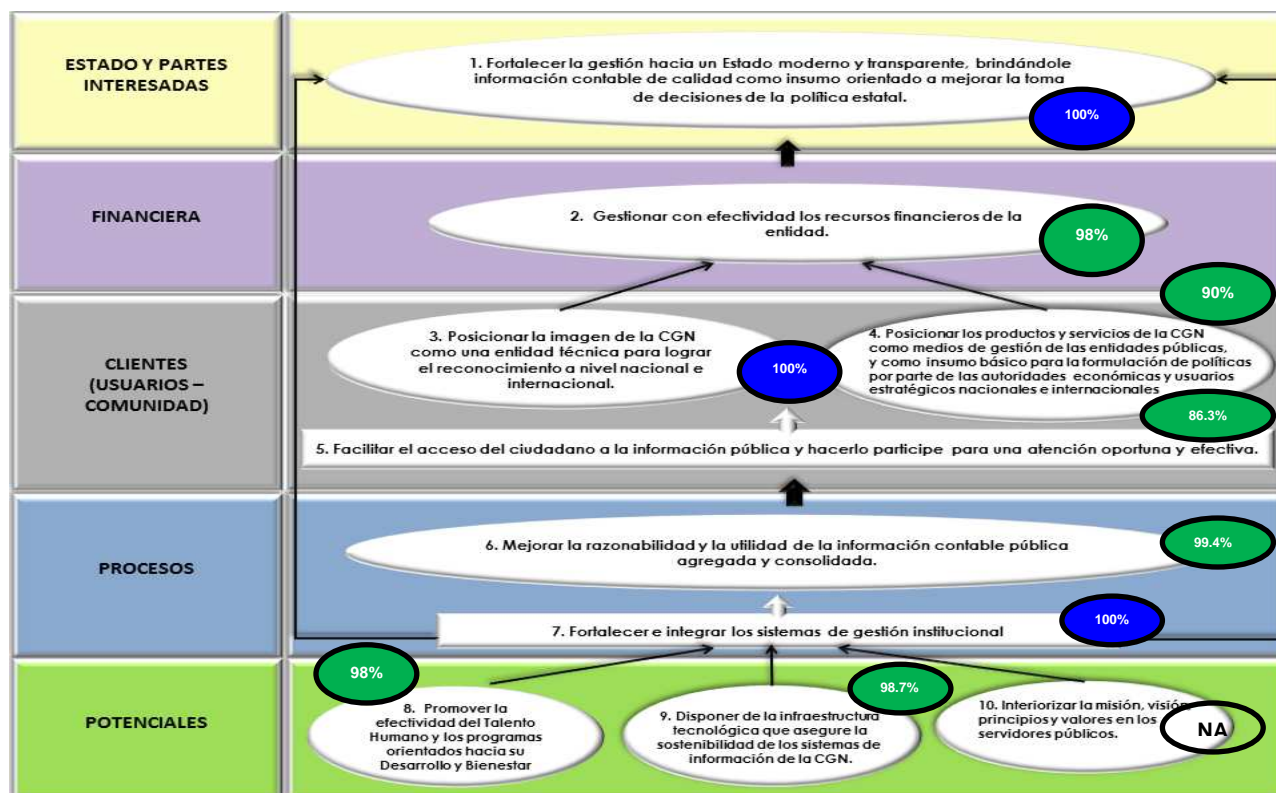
ESTADO Y PARTES INTERESADAS

1. Fortalecer la gestión hacia un Estado moderno y transparente, brindándole información contable de calidad como insumo orientado a mejorar la toma de decisiones de la política estatal.

100%

FINANCIERA

2. Gestionar con efectividad los recursos financieros de la entidad.

98%

90%

CLIENTES (USUARIOS – COMUNIDAD)

3. Posicionar la imagen de la CGN como una entidad técnica para lograr el reconocimiento a nivel nacional e internacional.

100%

4. Posicionar los productos y servicios de la CGN como medios de gestión de las entidades públicas, y como insumo básico para la formulación de políticas por parte de las autoridades económicas y usuarios estratégicos nacionales e internacionales

86.3%

5. Facilitar el acceso del ciudadano a la información pública y hacerlo participe para una atención oportuna y efectiva.

PROCESOS

6. Mejorar la razonabilidad y la utilidad de la información contable pública agregada y consolidada.

99.4%

7. Fortalecer e integrar los sistemas de gestión institucional

100%

POTENCIALES

98%

8. Promover la efectividad del Talento Humano y los programas orientados hacia su Desarrollo y Bienestar

98.7%

9. Disponer de la infraestructura tecnológica que asegure la sostenibilidad de los sistemas de información de la CGN.

10. Interiorizar la misión, visión, principios y valores en los servidores públicos.

NA